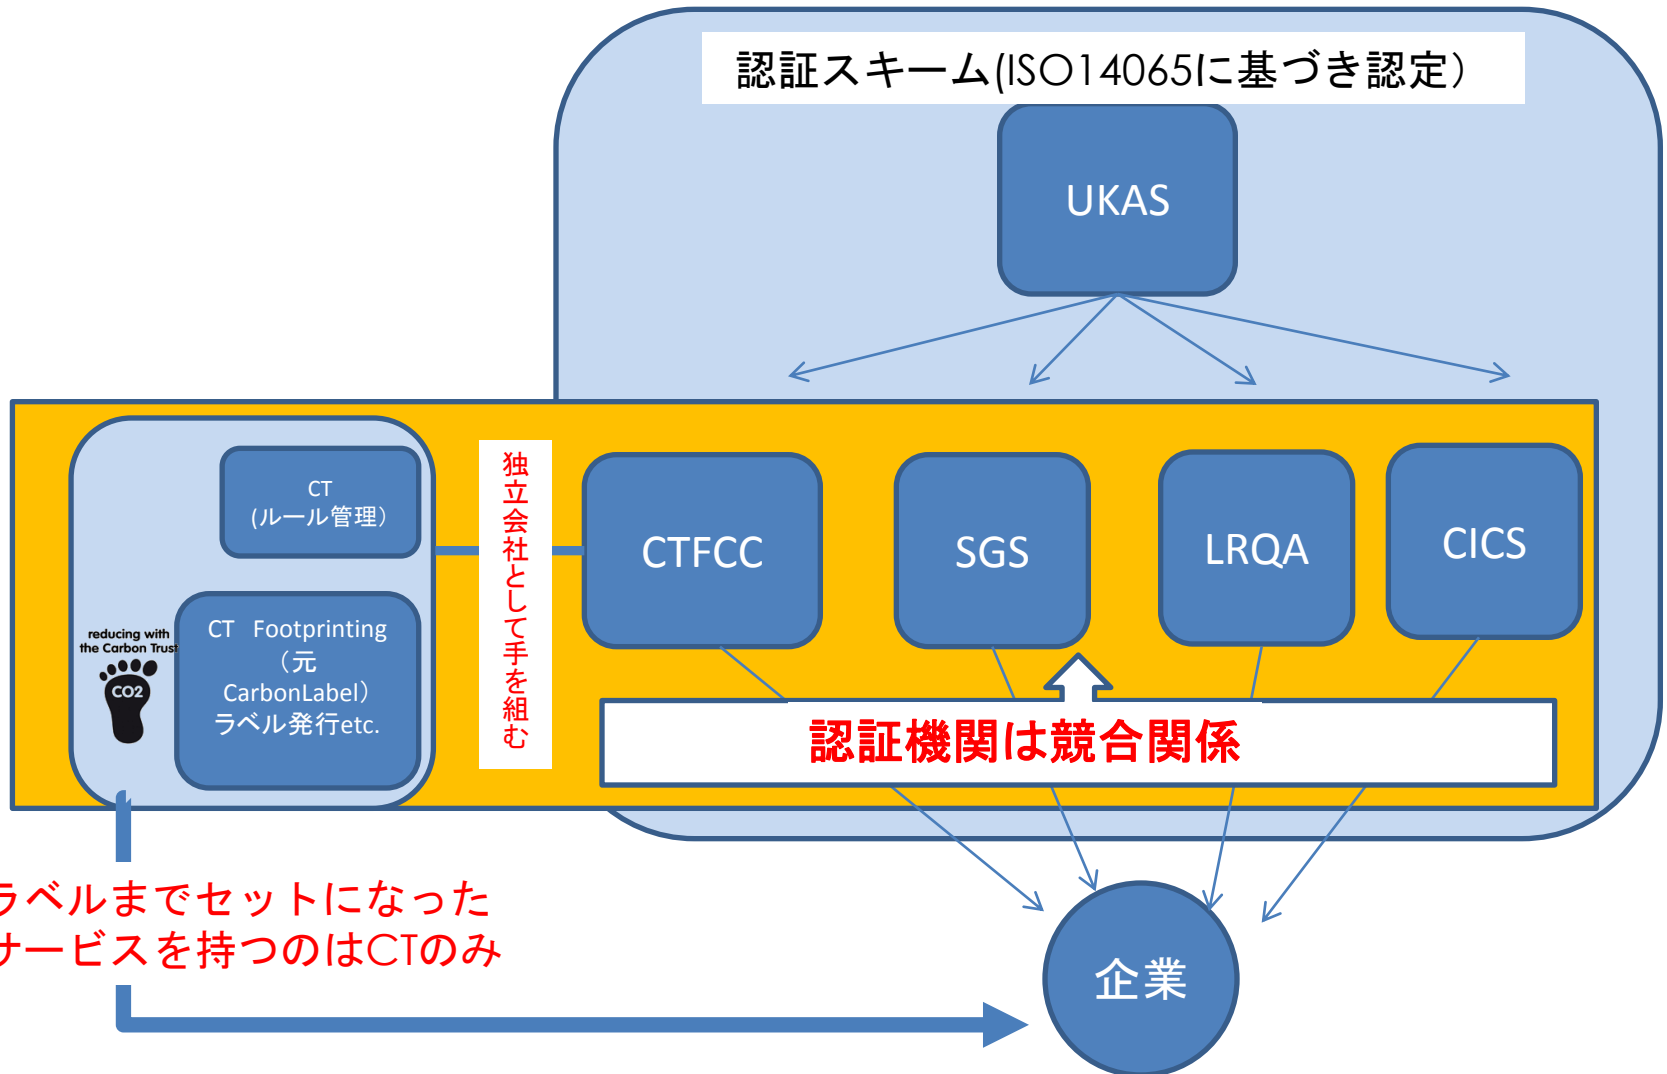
認証スキーム(ISO14065に基づき認定)

UKAS

CT
(ルール管理)

reducing with the Carbon Trust
CO2

CT Footprinting
(元
CarbonLabel)
ラベル発行etc.

独立会社として手を組む

CTFCC

SGS

LRQA

CICS

認証機関は競合関係

ラベルまでセットになった
サービスを持つのはCTのみ

企業